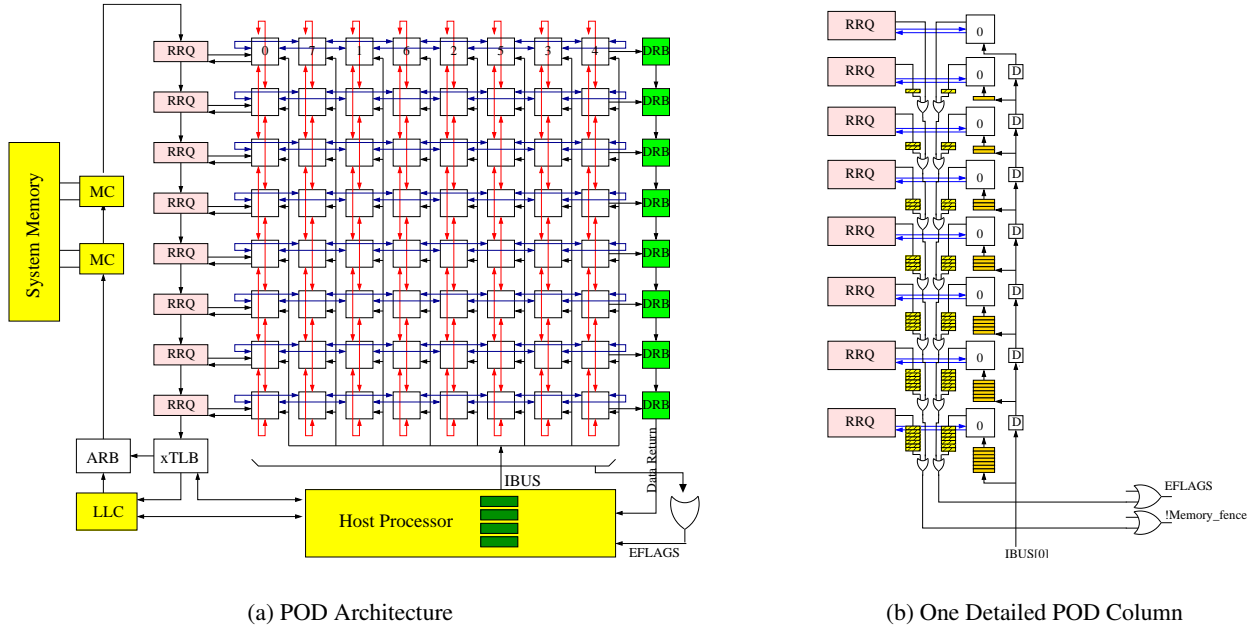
System Memory
MC
MC
RRQ
RRQ
RRQ
RRQ
RRQ
RRQ
RRQ
RRQ
0 7 1 6 2 5 3 4
DRB
DRB
DRB
DRB
DRB
DRB
DRB
DRB
ARB
xTLB
LLC
IBUS
Data Return
Host Processor
EFLAGS

(a) POD Architecture

RRQ
RRQ
RRQ
RRQ
RRQ
RRQ
RRQ
RRQ
0
0
0
0
0
0
0
0
D
D
D
D
D
D
D
EFLAGS
!Memory_fence
IBUS[0]

(b) One Detailed POD Column